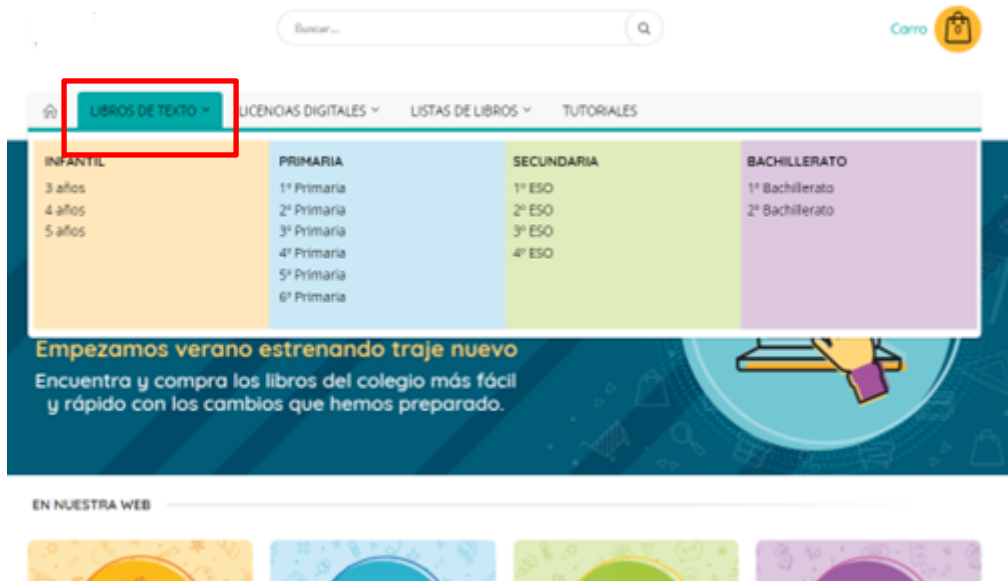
Buscar...

Carro 0

LIBROS DE TEXTO LICENCIAS DIGITALES LISTAS DE LIBROS TUTORIALES

INFANTIL
3 años
4 años
5 años

PRIMARIA
1º Primaria
2º Primaria
3º Primaria
4º Primaria
5º Primaria
6º Primaria

SECUNDARIA
1º ESO
2º ESO
3º ESO
4º ESO

BACHILLERATO
1º Bachillerato
2º Bachillerato

Empezamos verano estrenando traje nuevo

Encuentra y compra los libros del colegio más fácil y rápido con los cambios que hemos preparado.

EN NUESTRA WEB